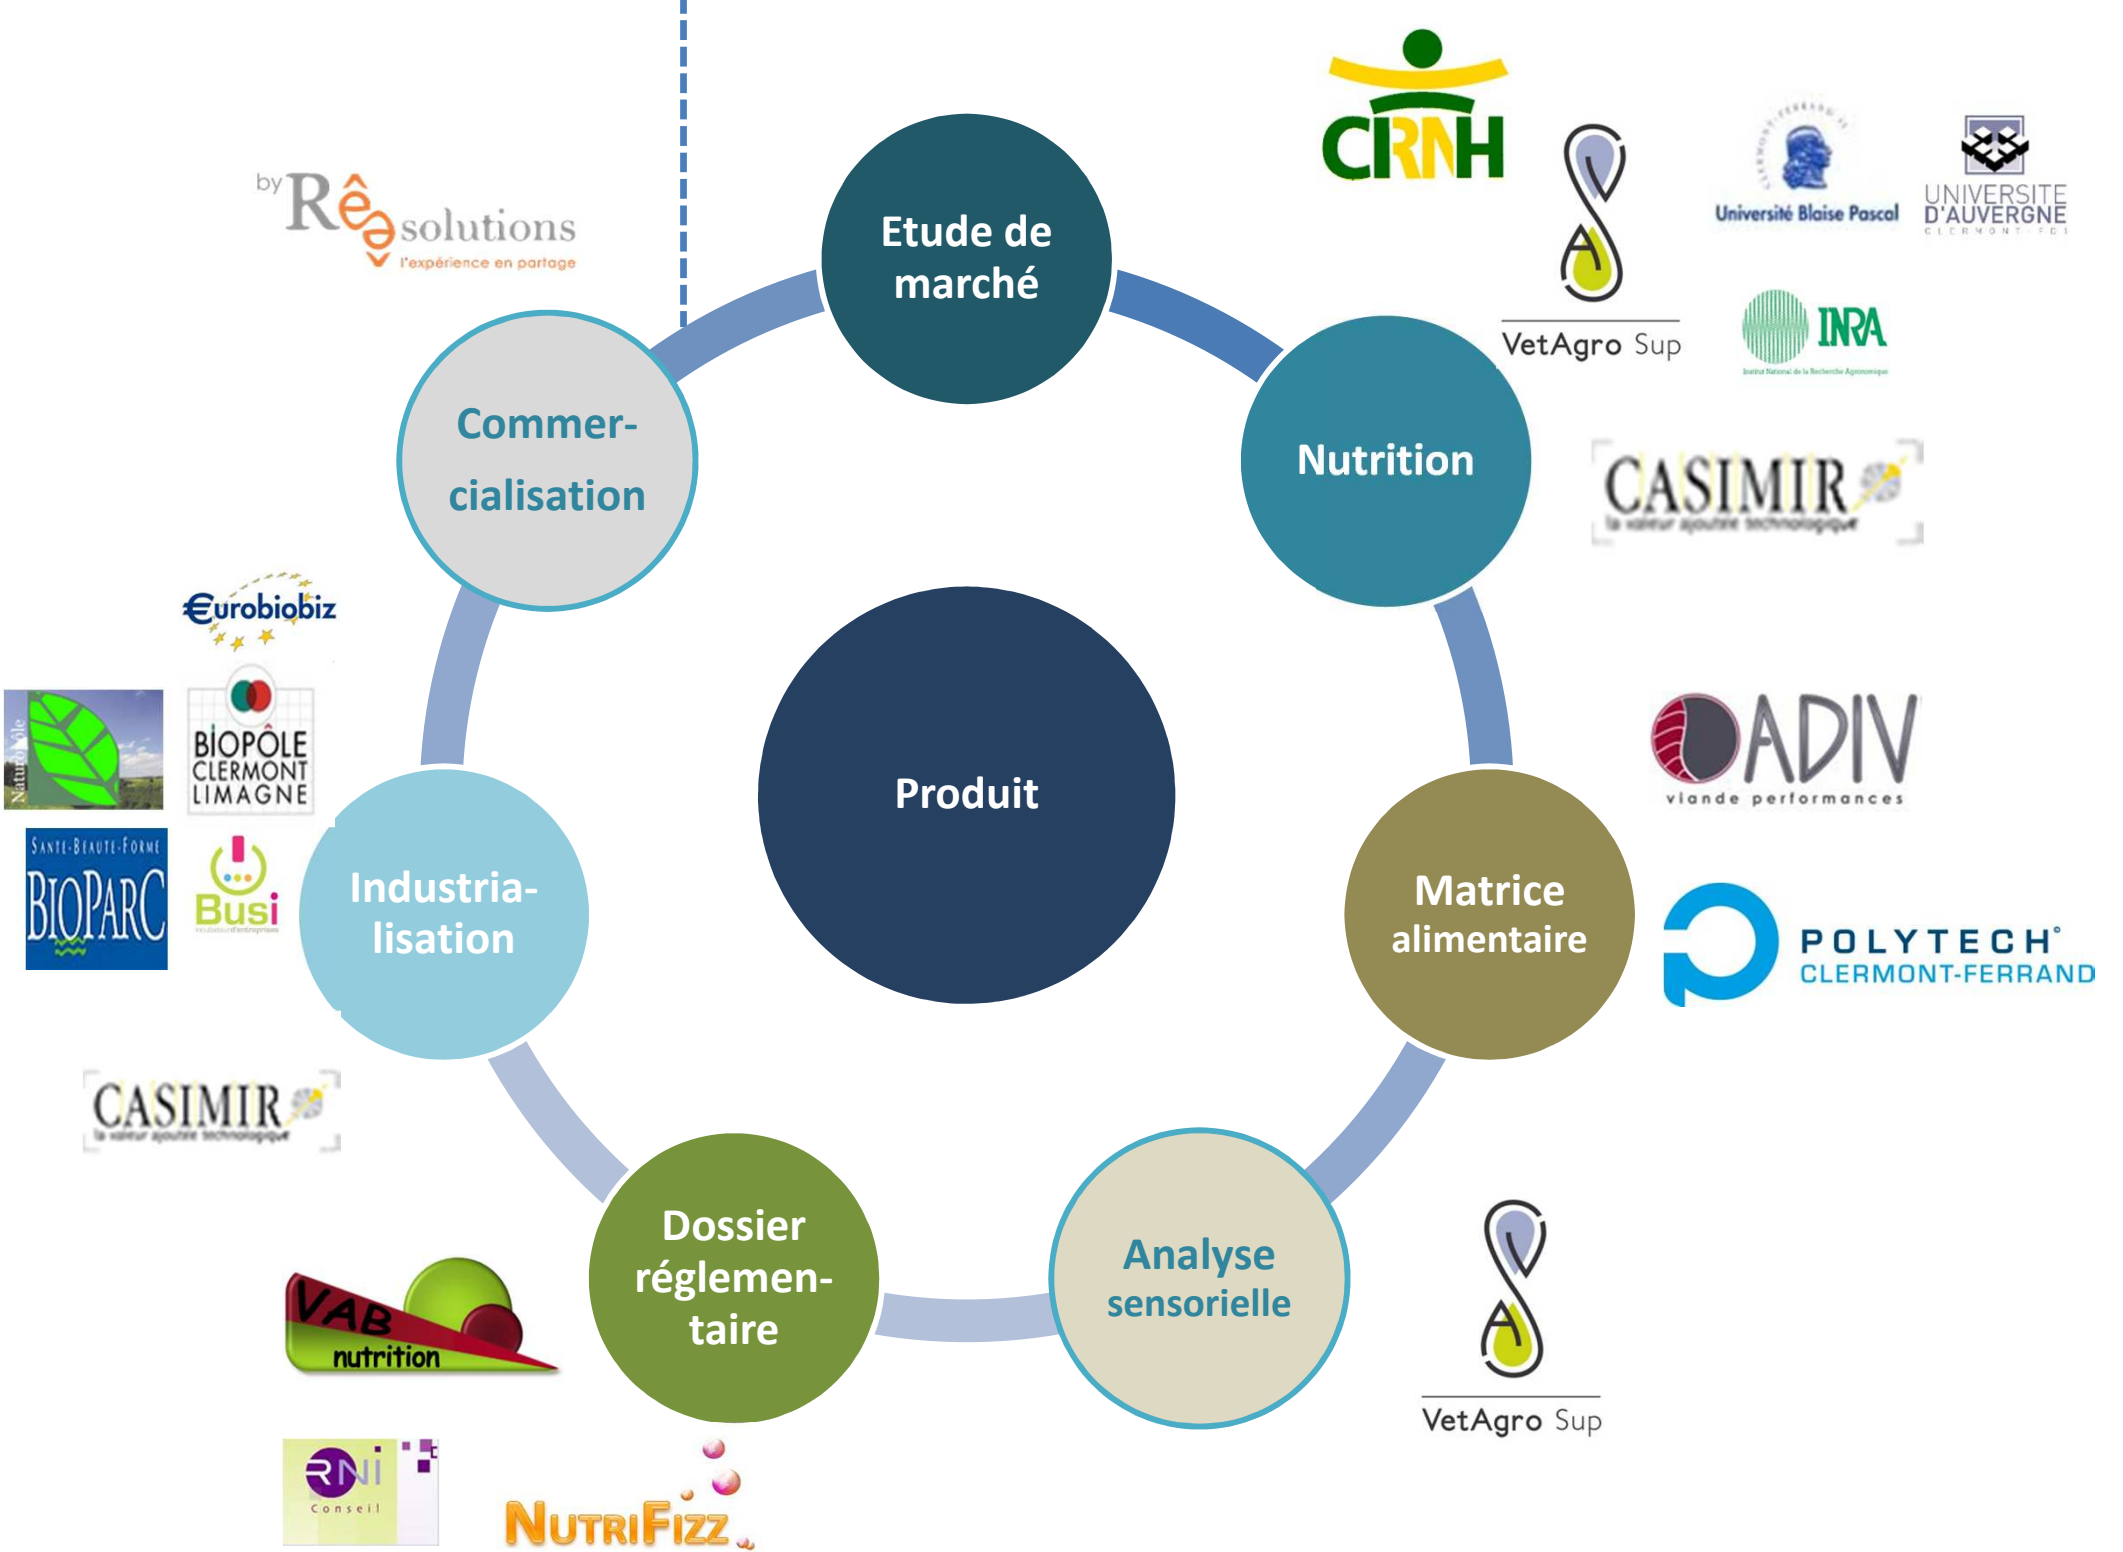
by Rêve solutions
l'expérience en partage

Etude de marché

CRNH

VetAgro Sup

Université Blaise Pascal

UNIVERSITE D'AUVERGNE
CLERMONT-FD1

INRA

Commer-cialisation

Nutrition

CASIMIR
la valeur ajoutée technologique

Eurobiobiz

Naturopôle

BIOPÔLE CLERMONT LIMAGNE

Produit

ADIV
viande performances

SANTE-BEAUTE-FORME
BIOPARC

Busi

Industria-lisation

Matrice alimentaire

POLYTECH
CLERMONT-FERRAND

CASIMIR
la valeur ajoutée technologique

Dossier réglemen-taire

Analyse sensorielle

VAB nutrition

VetAgro Sup

RNi
Conseil

NutriFizz